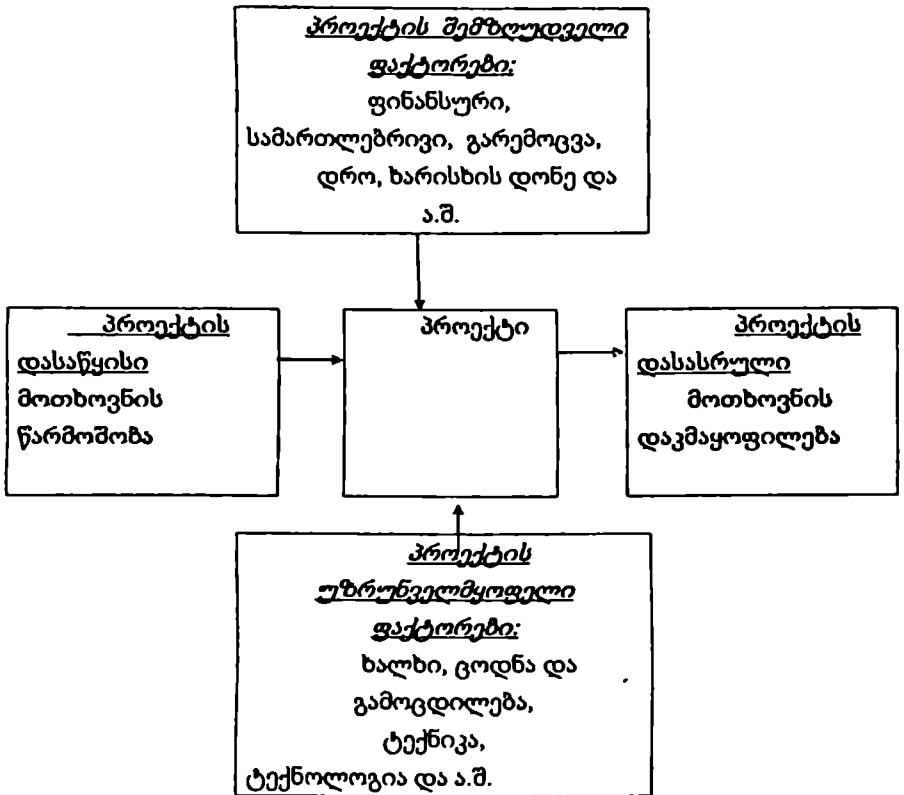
პროექტის შემზღუდველი ფაქტორები:
ფინანსური, სამართლებრივი, გარემოცვა, დრო, ხარისხის დონე და ა.შ.

პროექტის დასაწყისი
მოთხოვნის წარმოშობა

პროექტი

პროექტის დასასრული
მოთხოვნის დაკმაყოფილება

პროექტის უზრუნველმყოფელი ფაქტორები:
ხალხი, ცოდნა და გამოცდილება, ტექნიკა, ტექნოლოგია და ა.შ.